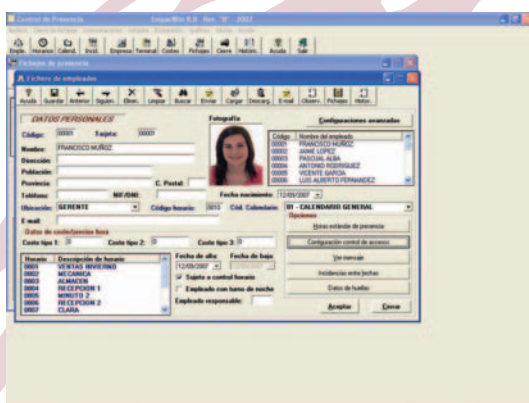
Control de Presencia EnparWin 8.0 - Rev. "B" - 2007

Emple. Horarios Calend. Incid. Empresa Terminal Costes Fichajes Cierre Histórc. Ayuda Salir

Fichajes de presencia

Fichero de empleados

Ayuda Guardar Anterior Siguien. Elimi. Limpiar Buscar Enviar Cargar Descarg. E-mail Observ. Fichajes Histor.

DATOS PERSONALES

Configuraciones avanzadas

Código: 00001 Tarjeta: 00001

Fotografía

Nombre: FRANCISCO MUÑOZ

Dirección:

Población:

Provincia: C. Postal:

Teléfono: NIF/DNI:

Fecha nacimiento: 12/09/2007

Ubicación: GERENTE Código horario: 0013 Cód. Calendario: 01 - CALENDARIO GENERAL

E-mail:

Datos de costes/precios hora

Coste tipo 1: 0 Coste tipo 2: 0 Coste tipo 3: 0

| Código | Nombre del empleado |
|---|---|
| 00001 | FRANCISCO MUÑOZ |
| 00002 | JAIME LOPEZ |
| 00003 | PASCUAL ALBA |
| 00004 | ANTONIO RODRIGUEZ |
| 00005 | VICENTE GARCIA |
| 00006 | LUIS ALBERTO FERNANDEZ |

Opciones

Horas estándar de presencia

Configuración control de acceso

Ver mensaje

Incidencias entre fechas

Datos de huellas

| Horario | Descripción de horario |
|---|---|
| 0001 | VENTAS INVIERNO |
| 0002 | MECANICA |
| 0003 | ALMACEN |
| 0004 | RECEPCION 1 |
| 0005 | MINUTO 2 |
| 0006 | RECEPCION 2 |
| 0007 | CLARA |

Fecha de alta: 12/09/2007 Fecha de baja:

Sujeto a control horario

Empleado con turno de noche

Empleado responsable:

Aceptar Cerrar